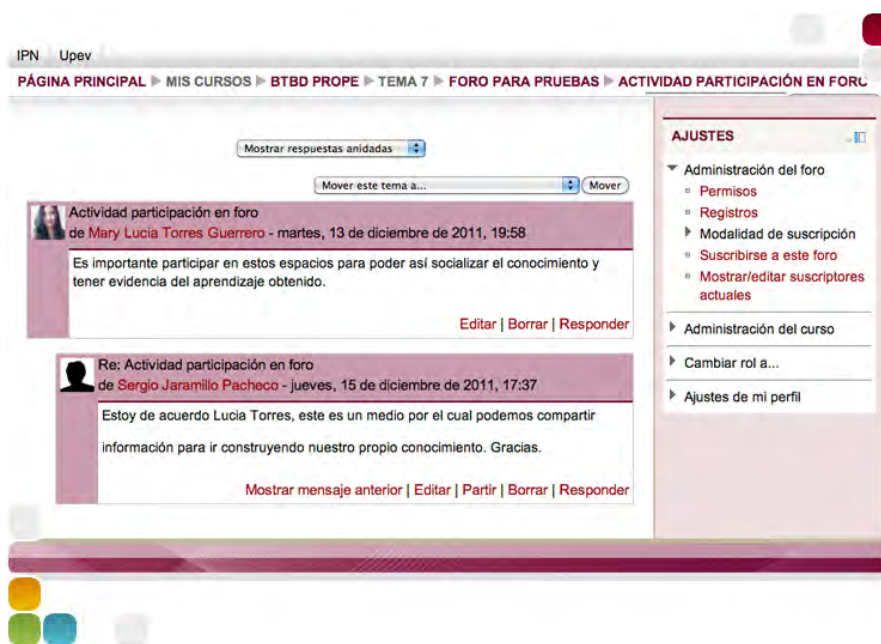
IPN Upev

PÁGINA PRINCIPAL ▶ MIS CURSOS ▶ BTBD PROPE ▶ TEMA 7 ▶ FORO PARA PRUEBAS ▶ ACTIVIDAD PARTICIPACIÓN EN FORO

Mostrar respuestas anidadas

Mover este tema a... Mover

Actividad participación en foro
de Mary Lucia Torres Guerrero - martes, 13 de diciembre de 2011, 19:58

Es importante participar en estos espacios para poder así socializar el conocimiento y tener evidencia del aprendizaje obtenido.

Editar | Borrar | Responder

Re: Actividad participación en foro
de Sergio Jaramillo Pacheco - jueves, 15 de diciembre de 2011, 17:37

Estoy de acuerdo Lucia Torres, este es un medio por el cual podemos compartir

información para ir construyendo nuestro propio conocimiento. Gracias.

Mostrar mensaje anterior | Editar | Partir | Borrar | Responder

AJUSTES

Administración del foro
Permisos
Registros
Modalidad de suscripción
Suscribirse a este foro
Mostrar/editar suscriptores actuales

Administración del curso

Cambiar rol a...

Ajustes de mi perfil